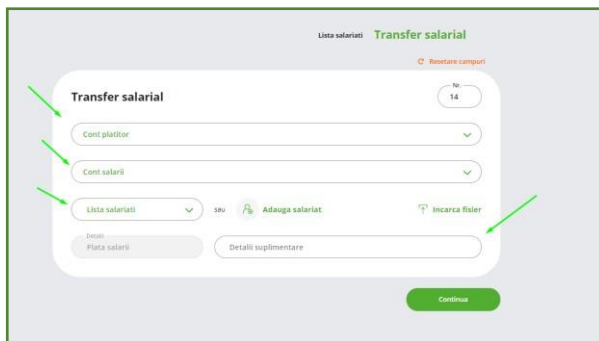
Lista salariati Transfer salarial

Resetare campuri

Transfer salarial

Nr.
14

Cont platitor

Cont salarii

Lista salariati

sau

Adauga salariat

Incarca fisier

Detalii
Plata salarii

Detalii suplimentare

Continua